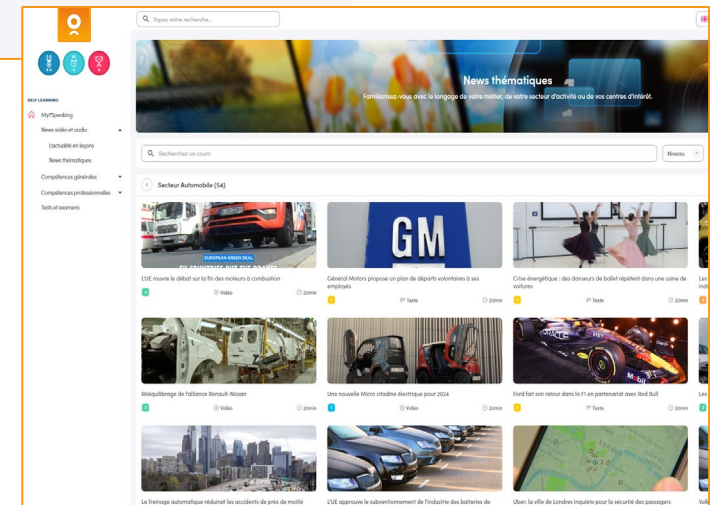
Tapez votre recherche...

SELF LEARNING

MyTSpeaking

News vidéo et audio

L'actualité en leçons

News thématiques

Compétences générales

Compétences professionnelles

Tests et examens

News thématiques

Familiarisez-vous avec le langage de votre métier, de votre secteur d'activité ou de vos centres d'intérêt.

Recherchez un cours

Niveau

Secteur Automobile (54)

EUROPEAN GREEN DEAL

L'UE rouvre le débat sur la fin des moteurs à combustion

Vidéo

20min

GM

Général Motors propose un plan de départs volontaires à ses employés

Texte

20min

Crise énergétique : des danseurs de ballet répètent dans une usine de voitures

Texte

20min

Rééquilibrage de l'alliance Renault-Nissan

Vidéo

20min

Une nouvelle Micro citadine électrique pour 2024

Vidéo

20min

Ford fait son retour dans la F1 en partenariat avec Red Bull

Texte

20min

Le freinage automatique réduirait les accidents de près de moitié

L'UE approuve le subventionnement de l'industrie des batteries de

Uber: la ville de Londres inquiète pour la sécurité des passagers